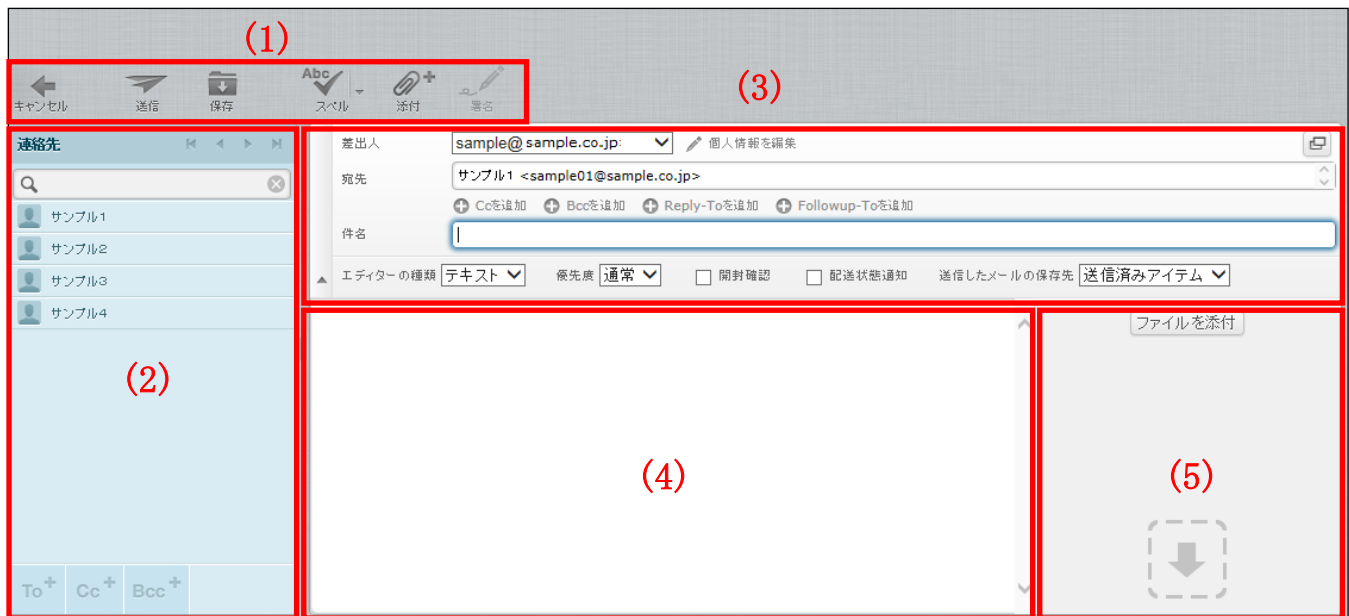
(1)

キャンセル 送信 保存 Abc スペル 添付 署名

(3)

連絡先

サンプル1
サンプル2
サンプル3
サンプル4

(2)

To+ Cc+ Bcc+

差出人 sample@sample.co.jp 個人情報を編集

宛先 サンプル1 <sample01@sample.co.jp>

Ccを追加 Bccを追加 Reply-Toを追加 Followup-Toを追加

件名

エディターの種類 テキスト 優先度 通常 開封確認 配送状態通知 送信したメールの保存先 送信済みアイテム

(4)

ファイルを添付

(5)